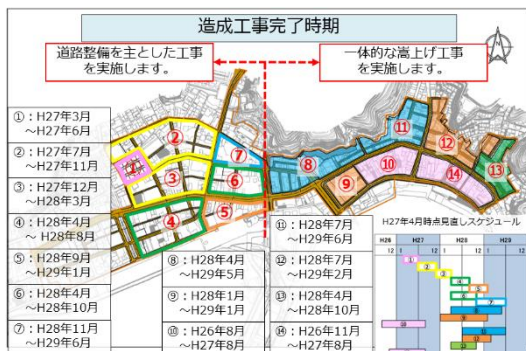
造成工事完了時期

道路整備を主とした工事を実施します。

一体的な嵩上げ工事を実施します。

N

①：H27年3月～H27年6月
②：H27年7月～H27年11月
③：H27年12月～H28年3月
④：H28年4月～H28年8月
⑤：H28年9月～H29年1月
⑥：H28年4月～H28年10月
⑦：H28年11月～H29年6月

⑧：H28年4月～H29年5月
⑨：H28年1月～H29年1月
⑩：H26年8月～H27年8月

⑪：H28年7月～H29年6月
⑫：H28年7月～H29年2月
⑬：H28年4月～H28年10月
⑭：H26年11月～H27年8月

H27年4月時点見直しスケジュール

| H26 | H27 | H28 | H29 |
|---|---|---|---|

① ② ③ ④ ⑤ ⑥ ⑦ ⑩

1 2 3 4 5 6 7 8 9 10 11 12 13 14